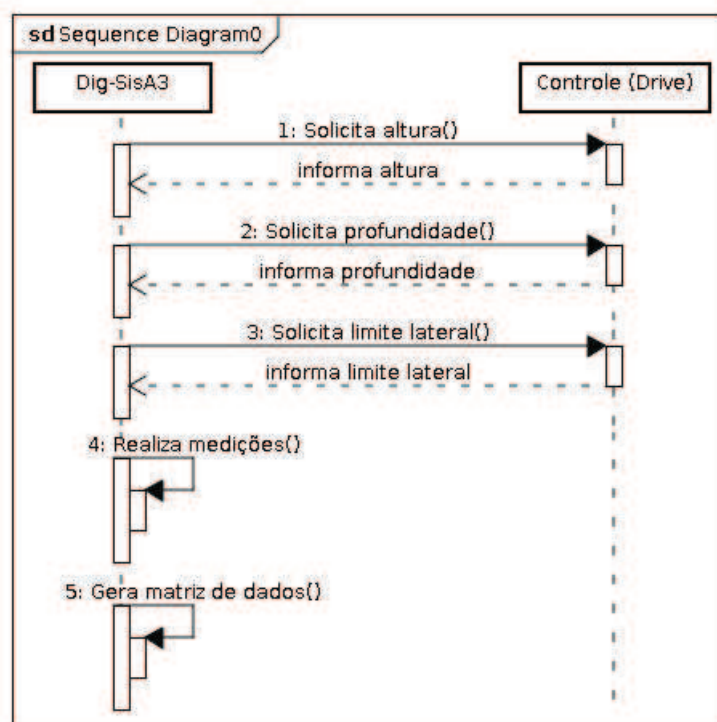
sd Sequence Diagram0

Dig-SisA3

Controle (Drive)

1: Solicita altura()

informa altura

2: Solicita profundidade()

informa profundidade

3: Solicita limite lateral()

informa limite lateral

4: Realiza medições()

5: Gera matriz de dados()